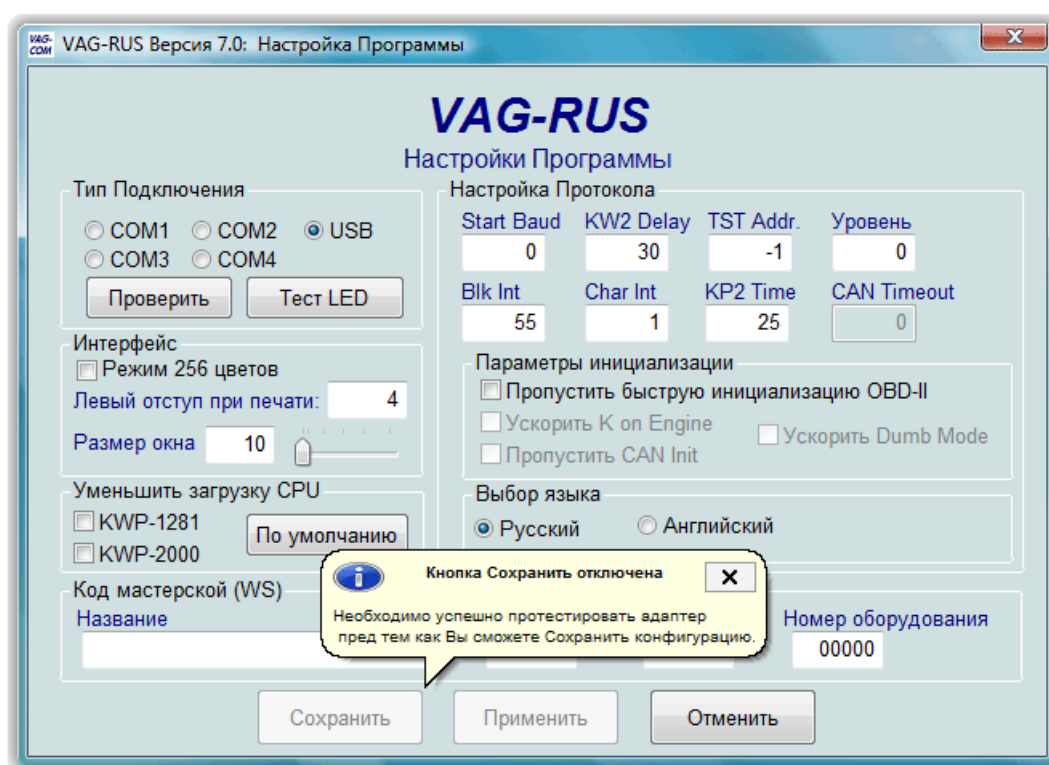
VAG-COM VAG-RUS Версия 7.0: Настройка Программы

VAG-RUS
Настройки Программы

Тип Подключения
COM1 COM2 USB
COM3 COM4
Проверить Тест LED

Интерфейс
Режим 256 цветов
Левый отступ при печати: 4
Размер окна 10

Уменьшить загрузку CPU
KWP-1281
KWP-2000
По умолчанию

Настройка Протокола
| Start Baud | KW2 Delay | TST Addr. | Уровень |
|---|---|---|---|
| 0 | 30 | -1 | 0 |
| Blk Int | Char Int | KP2 Time | CAN Timeout |
| 55 | 1 | 25 | 0 |

Параметры инициализации
Пропустить быструю инициализацию OBD-II
Ускорить K on Engine
Ускорить Dumb Mode
Пропустить CAN Init

Выбор языка
Русский Английский

Кнопка Сохранить отключена
Необходимо успешно протестировать адаптер пред тем как Вы сможете Сохранить конфигурацию.

Код мастерской (WS)
Название
Номер оборудования
00000

Сохранить Применить Отменить